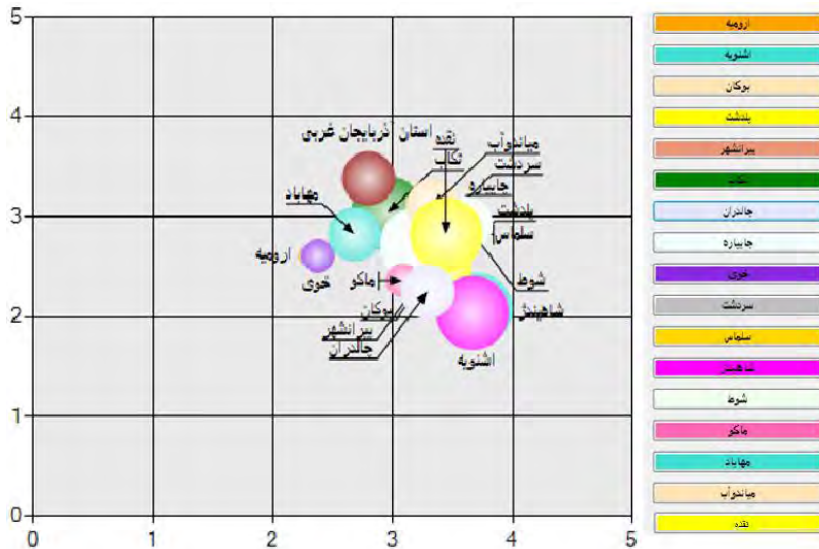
5
4
3
2
1
0
0
1
2
3
4
5

استان آذربایجان غربی
نقده
میاندوآب
تکاب
سردشت
چایپاره
پلدشت
سلماس
مهاباد
ارومیه
خوی
ماکو
بوکان
پیرانشهر
چالدران
شوط
شاهیندژ
اشنویه

ارومیه
اشنویه
بوکان
پلدشت
پیرانشهر
تکاب
چالدران
چایپاره
خوی
سردشت
سلماس
شاهیندژ
شوط
ماکو
مهاباد
میاندوآب
نقده